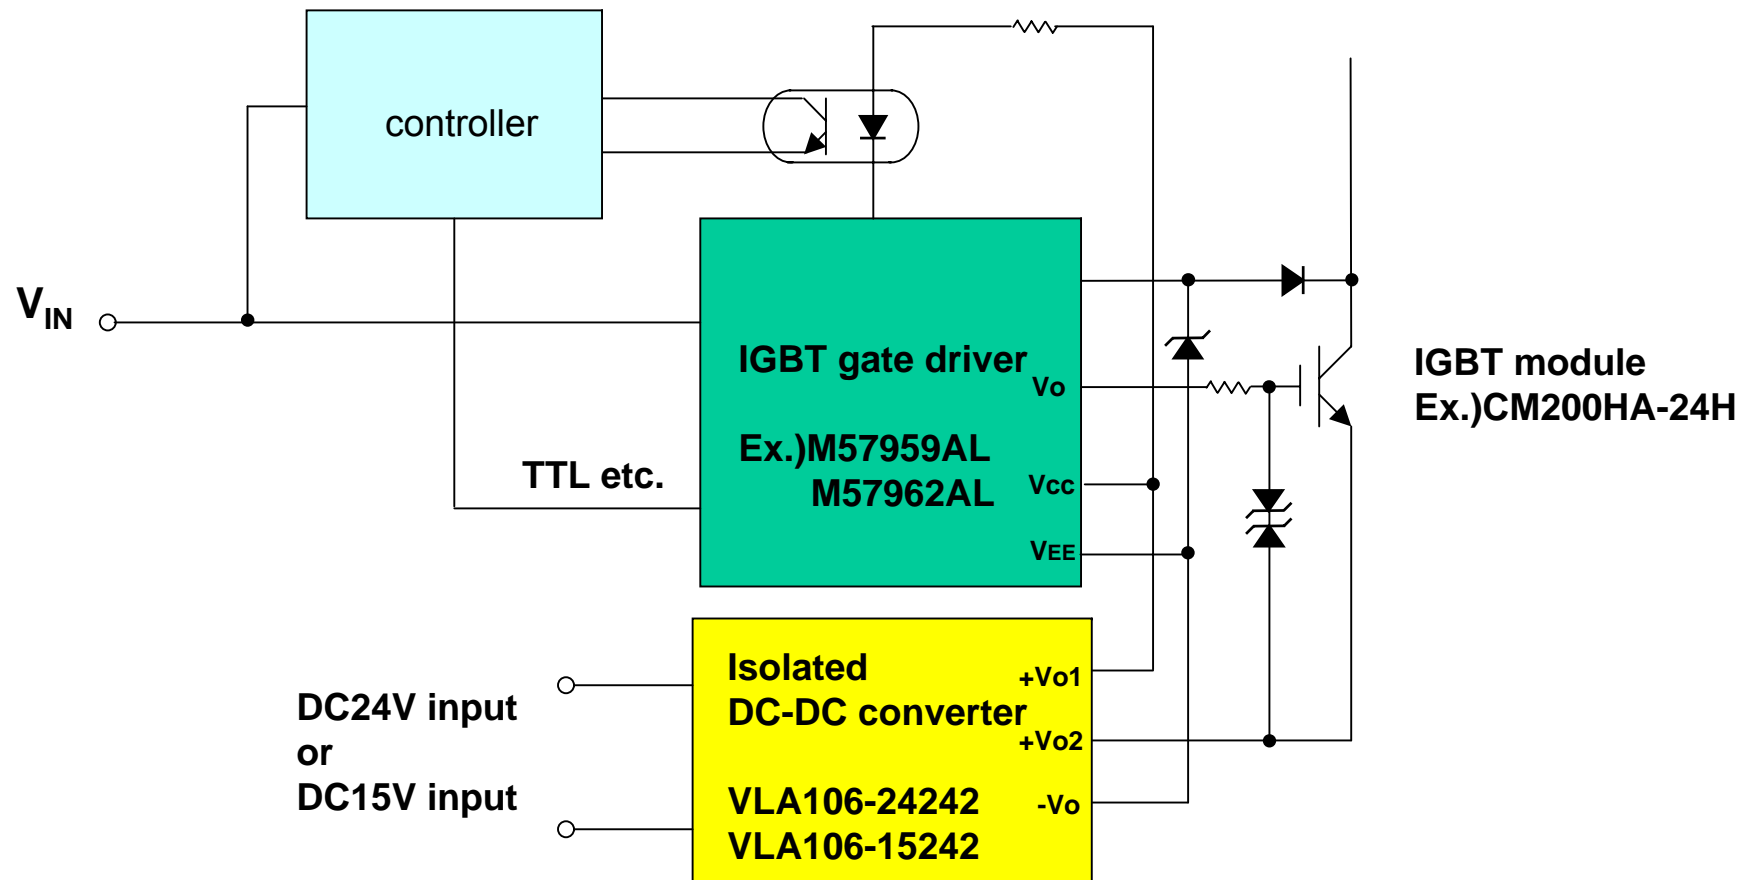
controller

$V_{IN}$

IGBT gate driver

Vo

Ex.)M57959AL
M57962AL

Vcc

VEE

TTL etc.

IGBT module
Ex.)CM200HA-24H

Isolated
DC-DC converter

+Vo1

+Vo2

VLA106-24242
VLA106-15242

-Vo

DC24V input
or
DC15V input